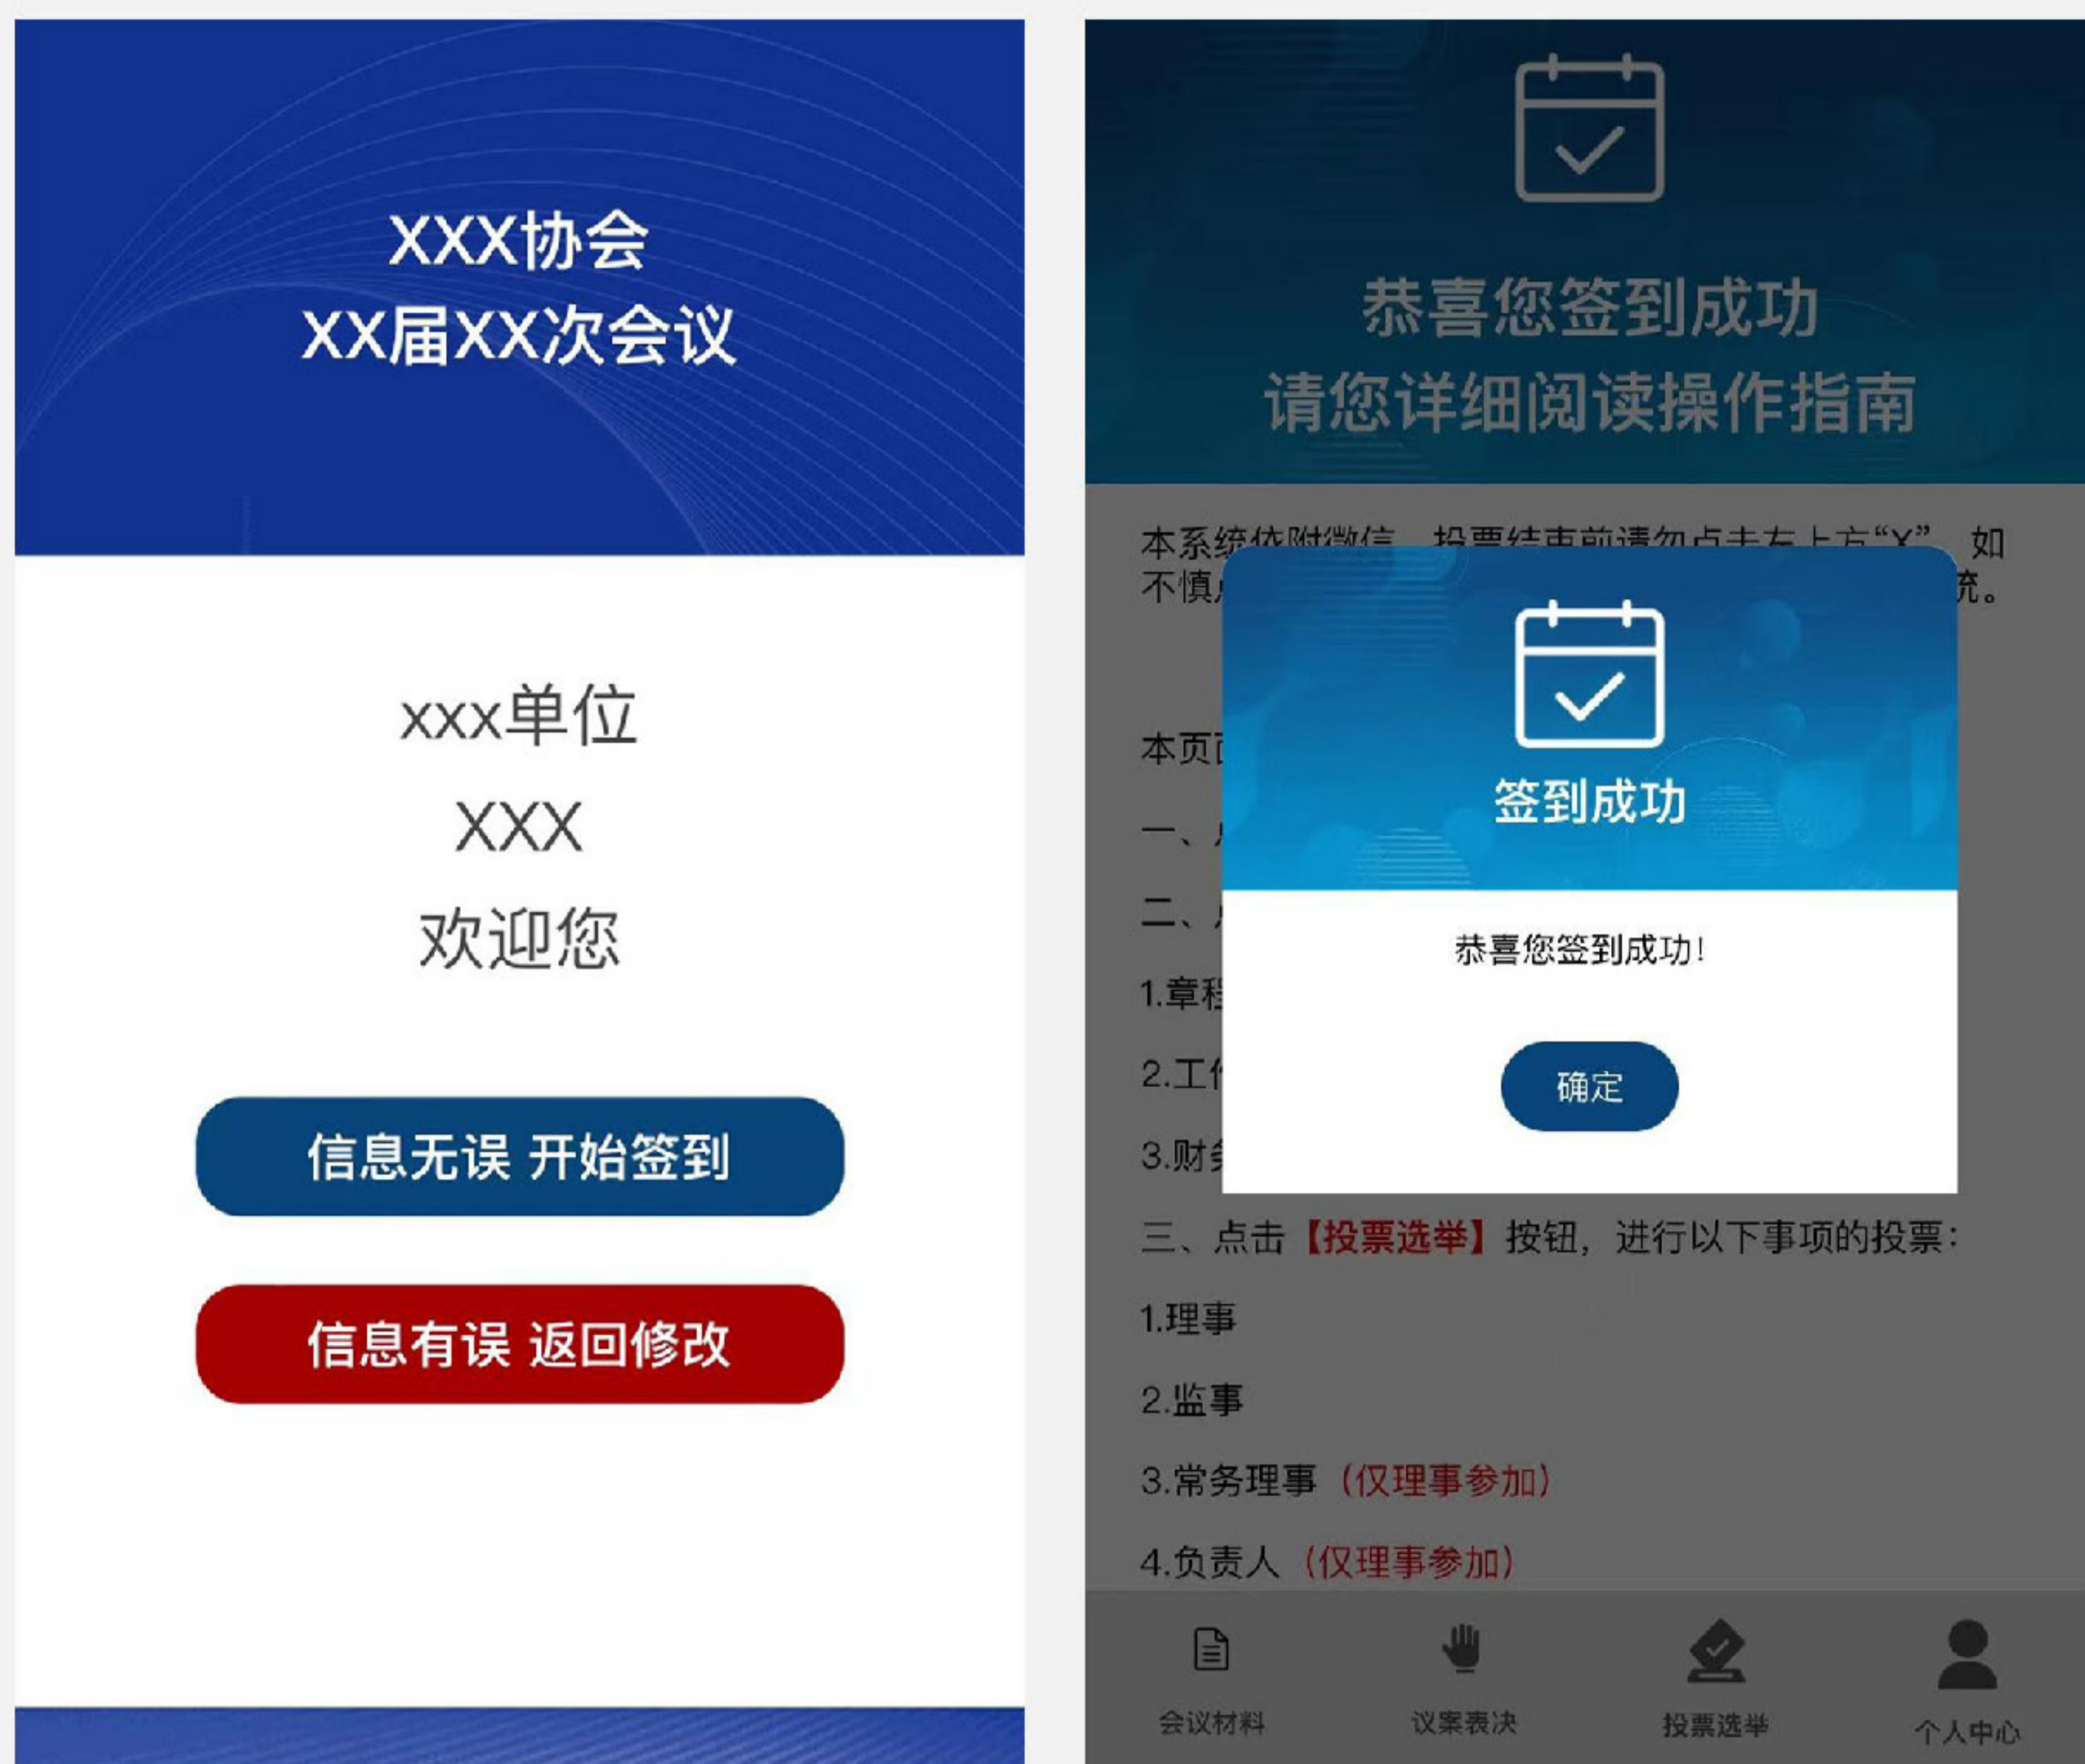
XXX协会
XX届XX次会议

xxx单位
XXX
欢迎您

信息无误 开始签到

信息有误 返回修改

恭喜您签到成功
请您详细阅读操作指南

本系统依附微信，投票结束前请勿点击右上方“X”，如不慎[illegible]统。

本页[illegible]

一、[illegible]

二、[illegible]

1.章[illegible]

2.工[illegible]

3.财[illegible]

签到成功

恭喜您签到成功!

确定

三、点击【投票选举】按钮，进行以下事项的投票：

1.理事

2.监事

3.常务理事（仅理事参加）

4.负责人（仅理事参加）

会议材料
议案表决
投票选举
个人中心